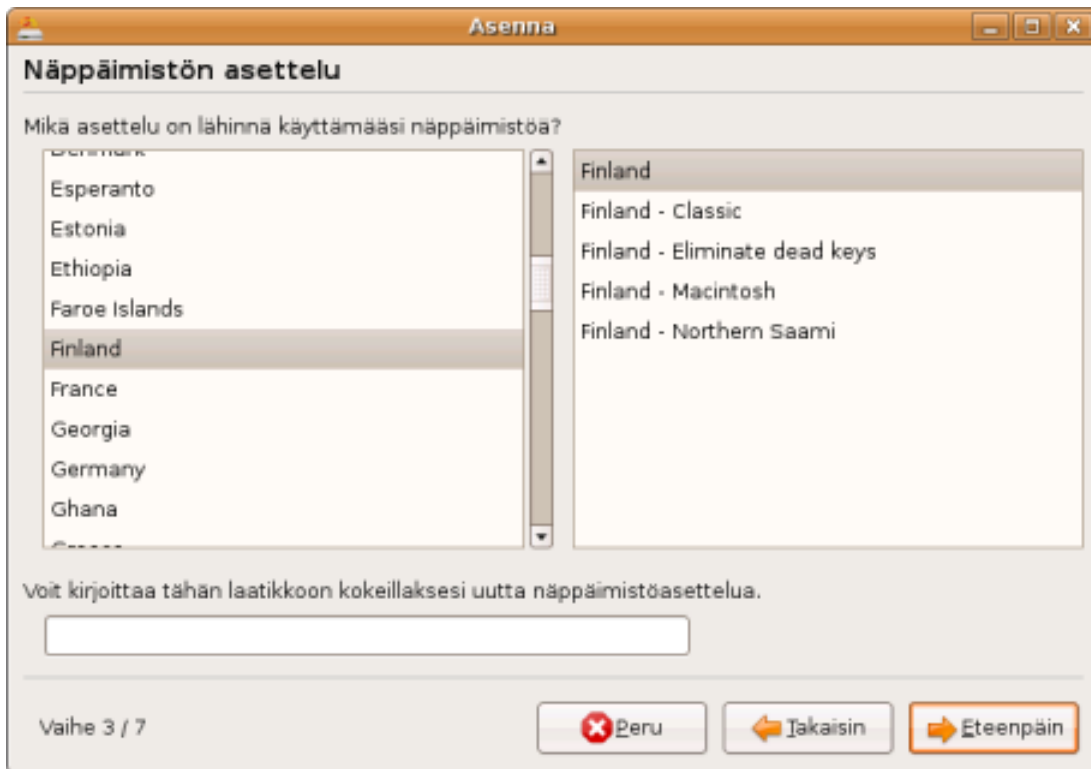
Asenna

Näppäimistön asettelu

Mikä asettelu on lähinnä käyttämääsi näppäimistöä?

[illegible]
Esperanto
Estonia
Ethiopia
Faroe Islands
Finland
France
Georgia
Germany
Ghana
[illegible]

Finland
Finland - Classic
Finland - Eliminate dead keys
Finland - Macintosh
Finland - Northern Saami

Voit kirjoittaa tähän laatikkoon kokeillaksesi uutta näppäimistöasettelua.

Vaihe 3 / 7

Peru

Takaisin

Eteenpäin